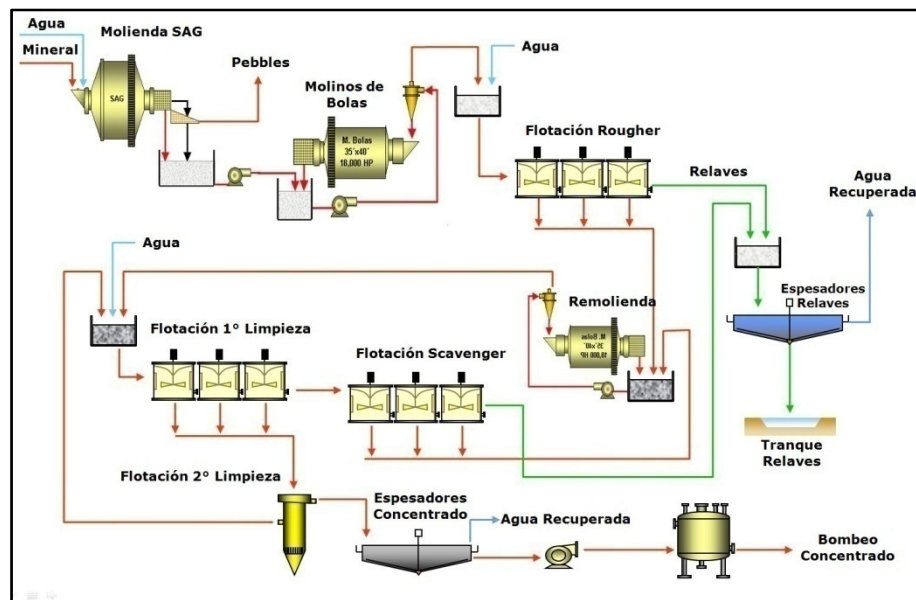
Agua
Mineral
Molienda SAG
SAG
Pebbles
Molinos de Bolas
M. Bolas 35'x40" 18,000 HP
Agua
Flotación Rougher
Relaves
Agua Recuperada
Agua
Remolienda
M. Bolas 35'x40" 18,000 HP
Espesadores Relaves
Flotación 1° Limpieza
Flotación Scavenger
Tranque Relaves
Flotación 2° Limpieza
Espesadores Concentrado
Agua Recuperada
Bombeo Concentrado